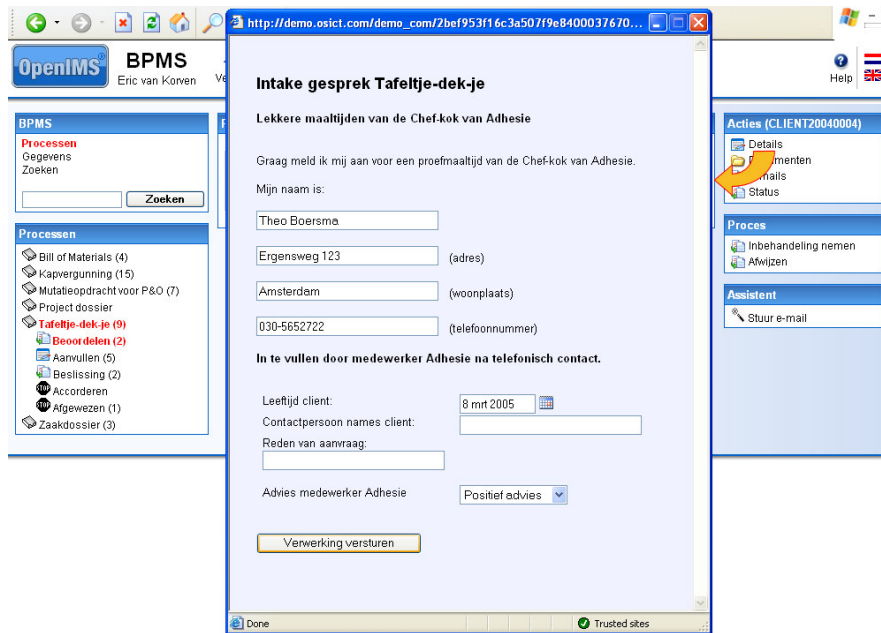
http://demo.osict.com/demo_com/2bef953f16c3a507f9e8400037670...

OpenIMS BPMS Eric van Korven Ve

Help

BPMS
Processen
Gegevens
Zoeken

Zoeken

Processen
Bill of Materials (4)
Kapvergunning (15)
Mutatieopdracht voor P&O (7)
Project dossier
Tafeltje-dek-je (9)
Beoordelen (2)
Aanvullen (5)
Beslissing (2)
Accorderen
Afgewezen (1)
Zaakdossier (3)

Intake gesprek Tafeltje-dek-je

Lekkere maaltijden van de Chef-kok van Adhesie

Graag meld ik mij aan voor een proefmaaltijd van de Chef-kok van Adhesie.

Mijn naam is:

Theo Boersma

Ergensweg 123 (adres)

Amsterdam (woonplaats)

030-5652722 (telefoonnummer)

In te vullen door medewerker Adhesie na telefonisch contact.

Leeftijd client: 8 mrt 2005
Contactpersoon names client:
Reden van aanvraag:

Advies medewerker Adhesie Positief advies

Verwerking versturen

Done Trusted sites

Acties (CLIENT20040004)
Details
D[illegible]menten
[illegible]mails
Status

Proces
Inbehandeling nemen
Afwijzen

Assistent
Stuur e-mail